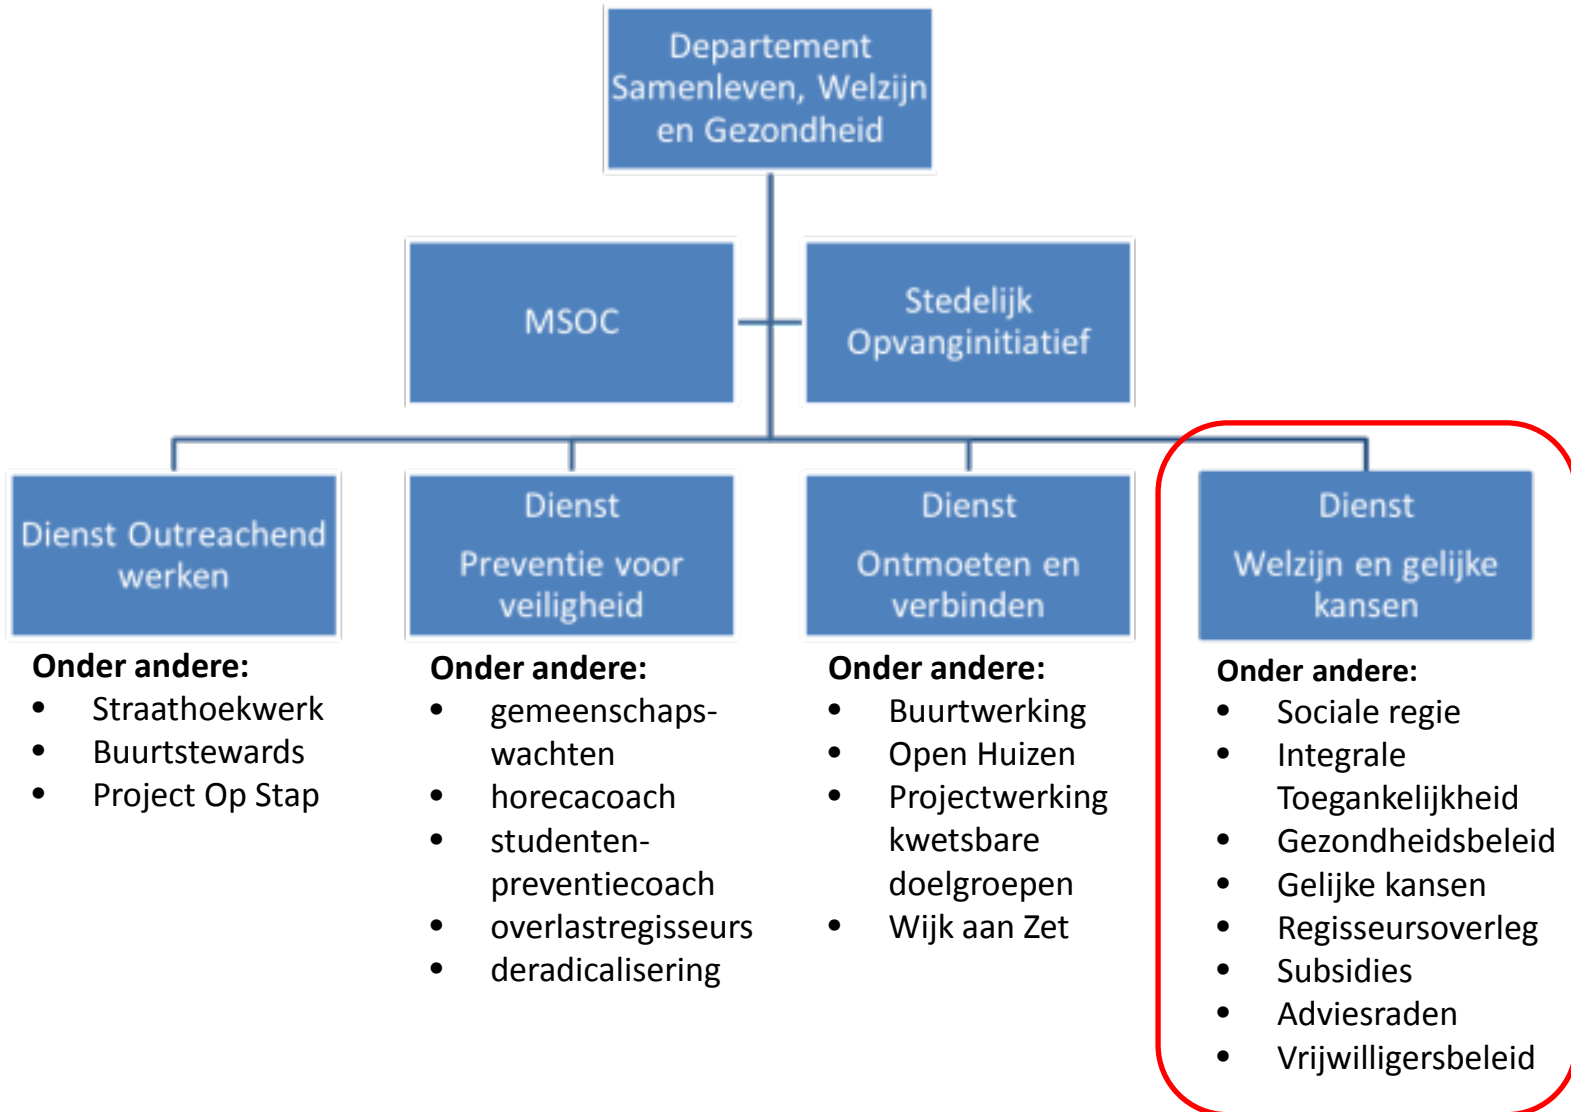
Departement Samenleven, Welzijn en Gezondheid

MSOC

Stedelijk Opvanginitiatief

Dienst Outreachend werken

Onder andere:
- Straathoekwerk
- Buurtstewards
- Project Op Stap

Dienst

Preventie voor veiligheid

Onder andere:
- gemeenschapswachten
- horecacoach
- studentenpreventiecoach
- overlastregisseurs
- deradicalisering

Dienst

Ontmoeten en verbinden

Onder andere:
- Buurtwerking
- Open Huizen
- Projectwerking kwetsbare doelgroepen
- Wijk aan Zet

Dienst

Welzijn en gelijke kansen

Onder andere:
- Sociale regie
- Integrale Toegankelijkheid
- Gezondheidsbeleid
- Gelijke kansen
- Regisseursoverleg
- Subsidies
- Adviesraden
- Vrijwilligersbeleid